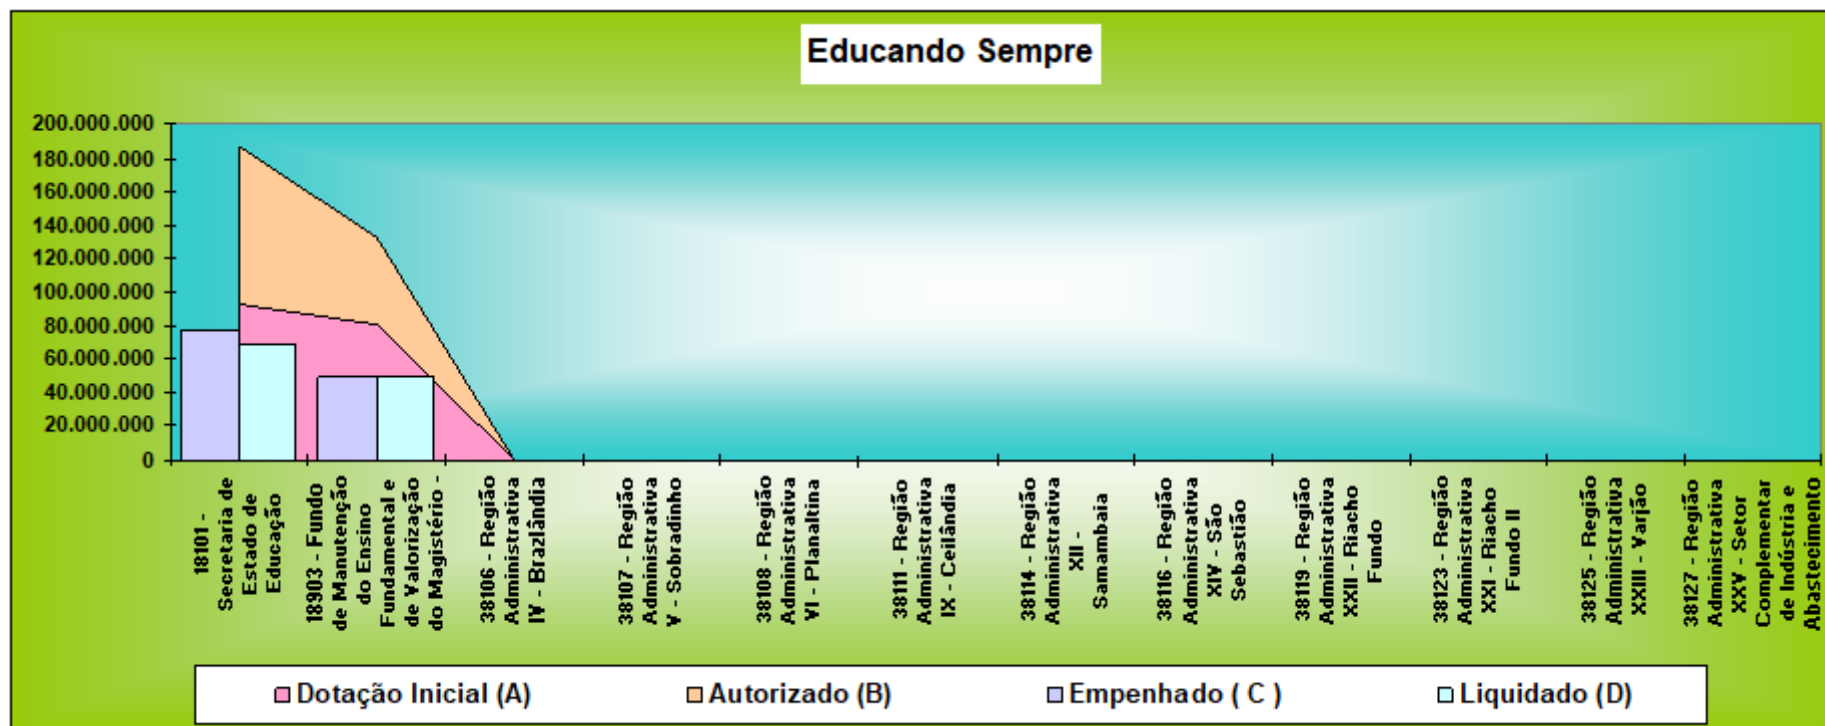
Educando Sempre

200.000.000
180.000.000
160.000.000
140.000.000
120.000.000
100.000.000
80.000.000
60.000.000
40.000.000
20.000.000
0

18101 - Secretaria de Estado de Educação
18903 - Fundo de Manutenção do Ensino Fundamental e de Valorização do Magistério -
38106 - Região Administrativa IV - Brazlândia
38107 - Região Administrativa V - Sobradinho
38108 - Região Administrativa VI - Planaltina
38111 - Região Administrativa IX - Ceilândia
38114 - Região Administrativa XII - Samambaia
38116 - Região Administrativa XIV - São Sebastião
38119 - Região Administrativa XXII - Riacho Fundo
38123 - Região Administrativa XXI - Riacho Fundo II
38125 - Região Administrativa XXIII - Varjão
38127 - Região Administrativa XXV - Setor Complementar de Indústria e Abastecimento

Dotação Inicial (A)
Autorizado (B)
Empenhado ( C )
Liquidado (D)